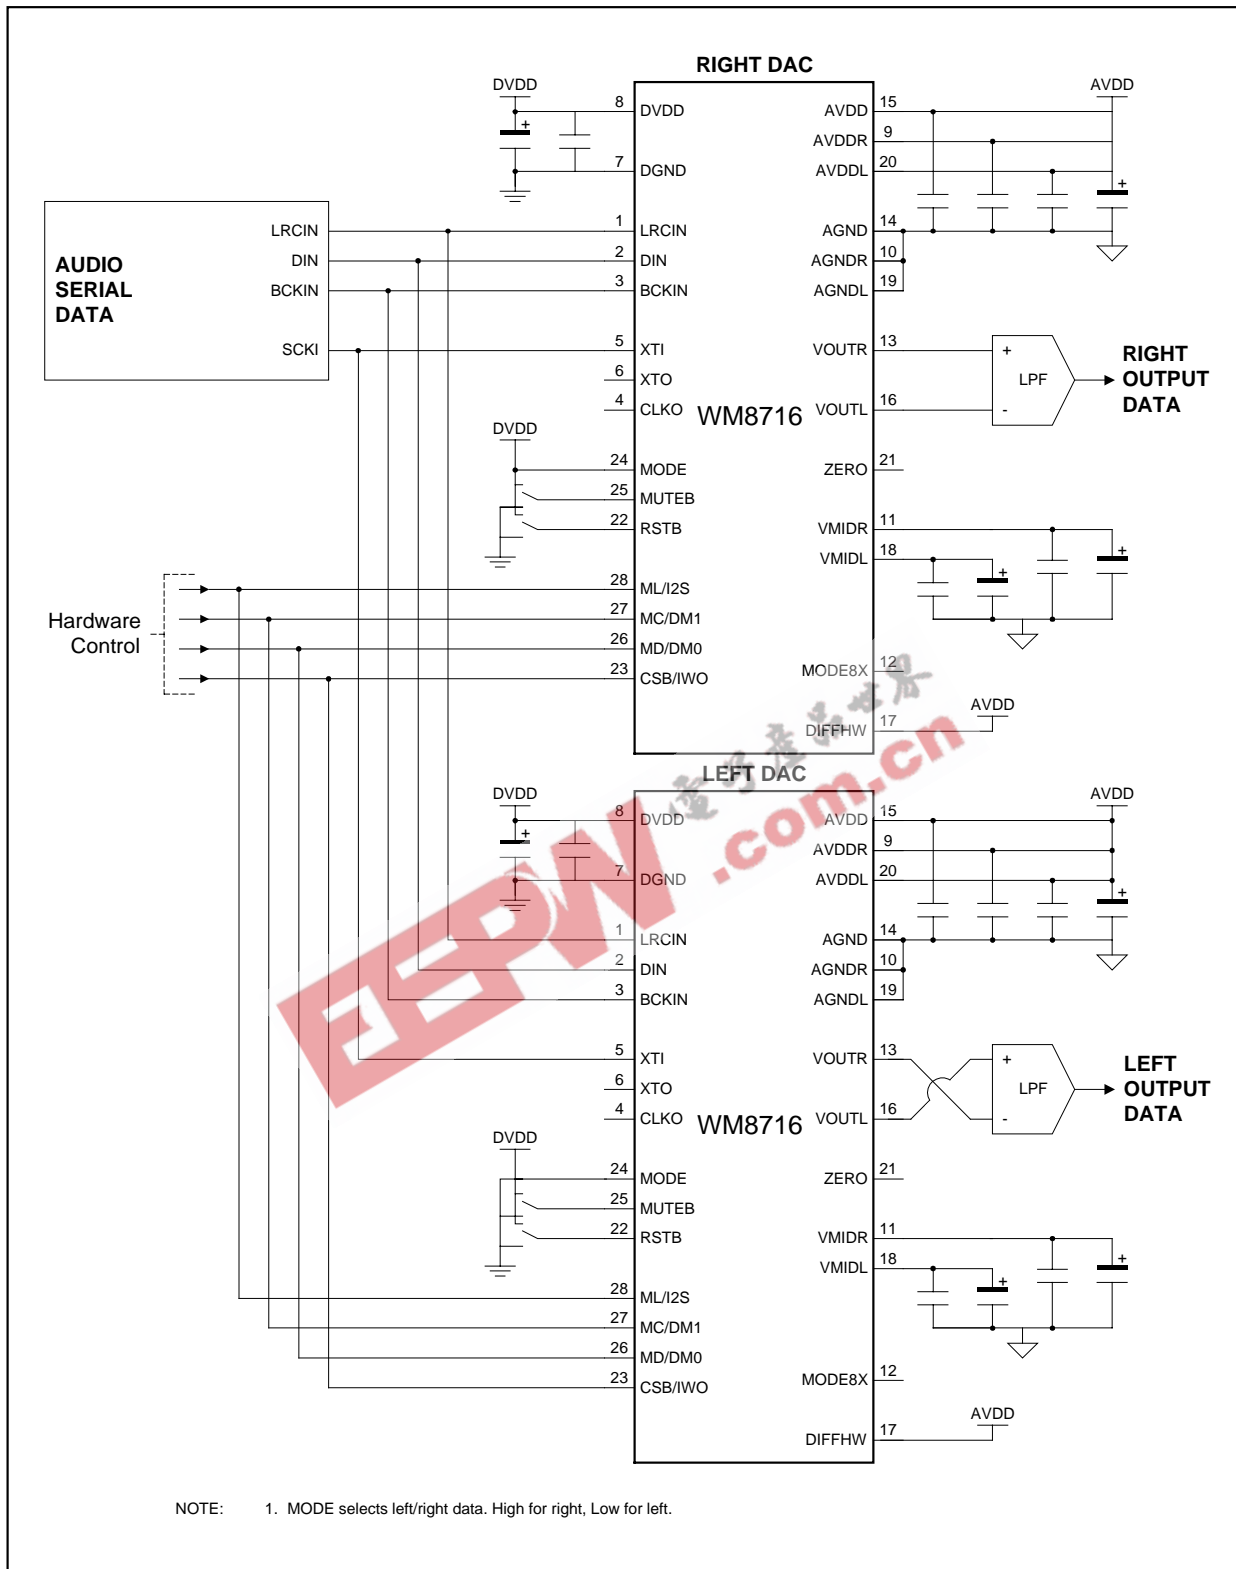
RIGHT DAC

DVDD
8 DVDD
7 DGND
AVDD
15 AVDD
9 AVDDR
20 AVDDL
14 AGND
10 AGNDR
19 AGNDL

AUDIO SERIAL DATA
LRCIN
DIN
BCKIN
SCKI

1 LRCIN
2 DIN
3 BCKIN
5 XTI
6 XTO
4 CLKO
WM8716
13 VOUTR
16 VOUTL
+ LPF -
RIGHT OUTPUT DATA

DVDD
24 MODE
25 MUTEB
22 RSTB
21 ZERO
11 VMIDR
18 VMIDL

Hardware Control
28 ML/I2S
27 MC/DM1
26 MD/DM0
23 CSB/IWO
12 MODE8X
17 DIFFHW
AVDD

LEFT DAC

DVDD
8 DVDD
7 DGND
AVDD
15 AVDD
9 AVDDR
20 AVDDL
14 AGND
10 AGNDR
19 AGNDL
1 LRCIN
2 DIN
3 BCKIN
5 XTI
6 XTO
4 CLKO
WM8716
13 VOUTR
16 VOUTL
+ LPF -
LEFT OUTPUT DATA

DVDD
24 MODE
25 MUTEB
22 RSTB
21 ZERO
11 VMIDR
18 VMIDL
28 ML/I2S
27 MC/DM1
26 MD/DM0
23 CSB/IWO
12 MODE8X
17 DIFFHW
AVDD

EEPW .com.cn

NOTE: 1. MODE selects left/right data. High for right, Low for left.